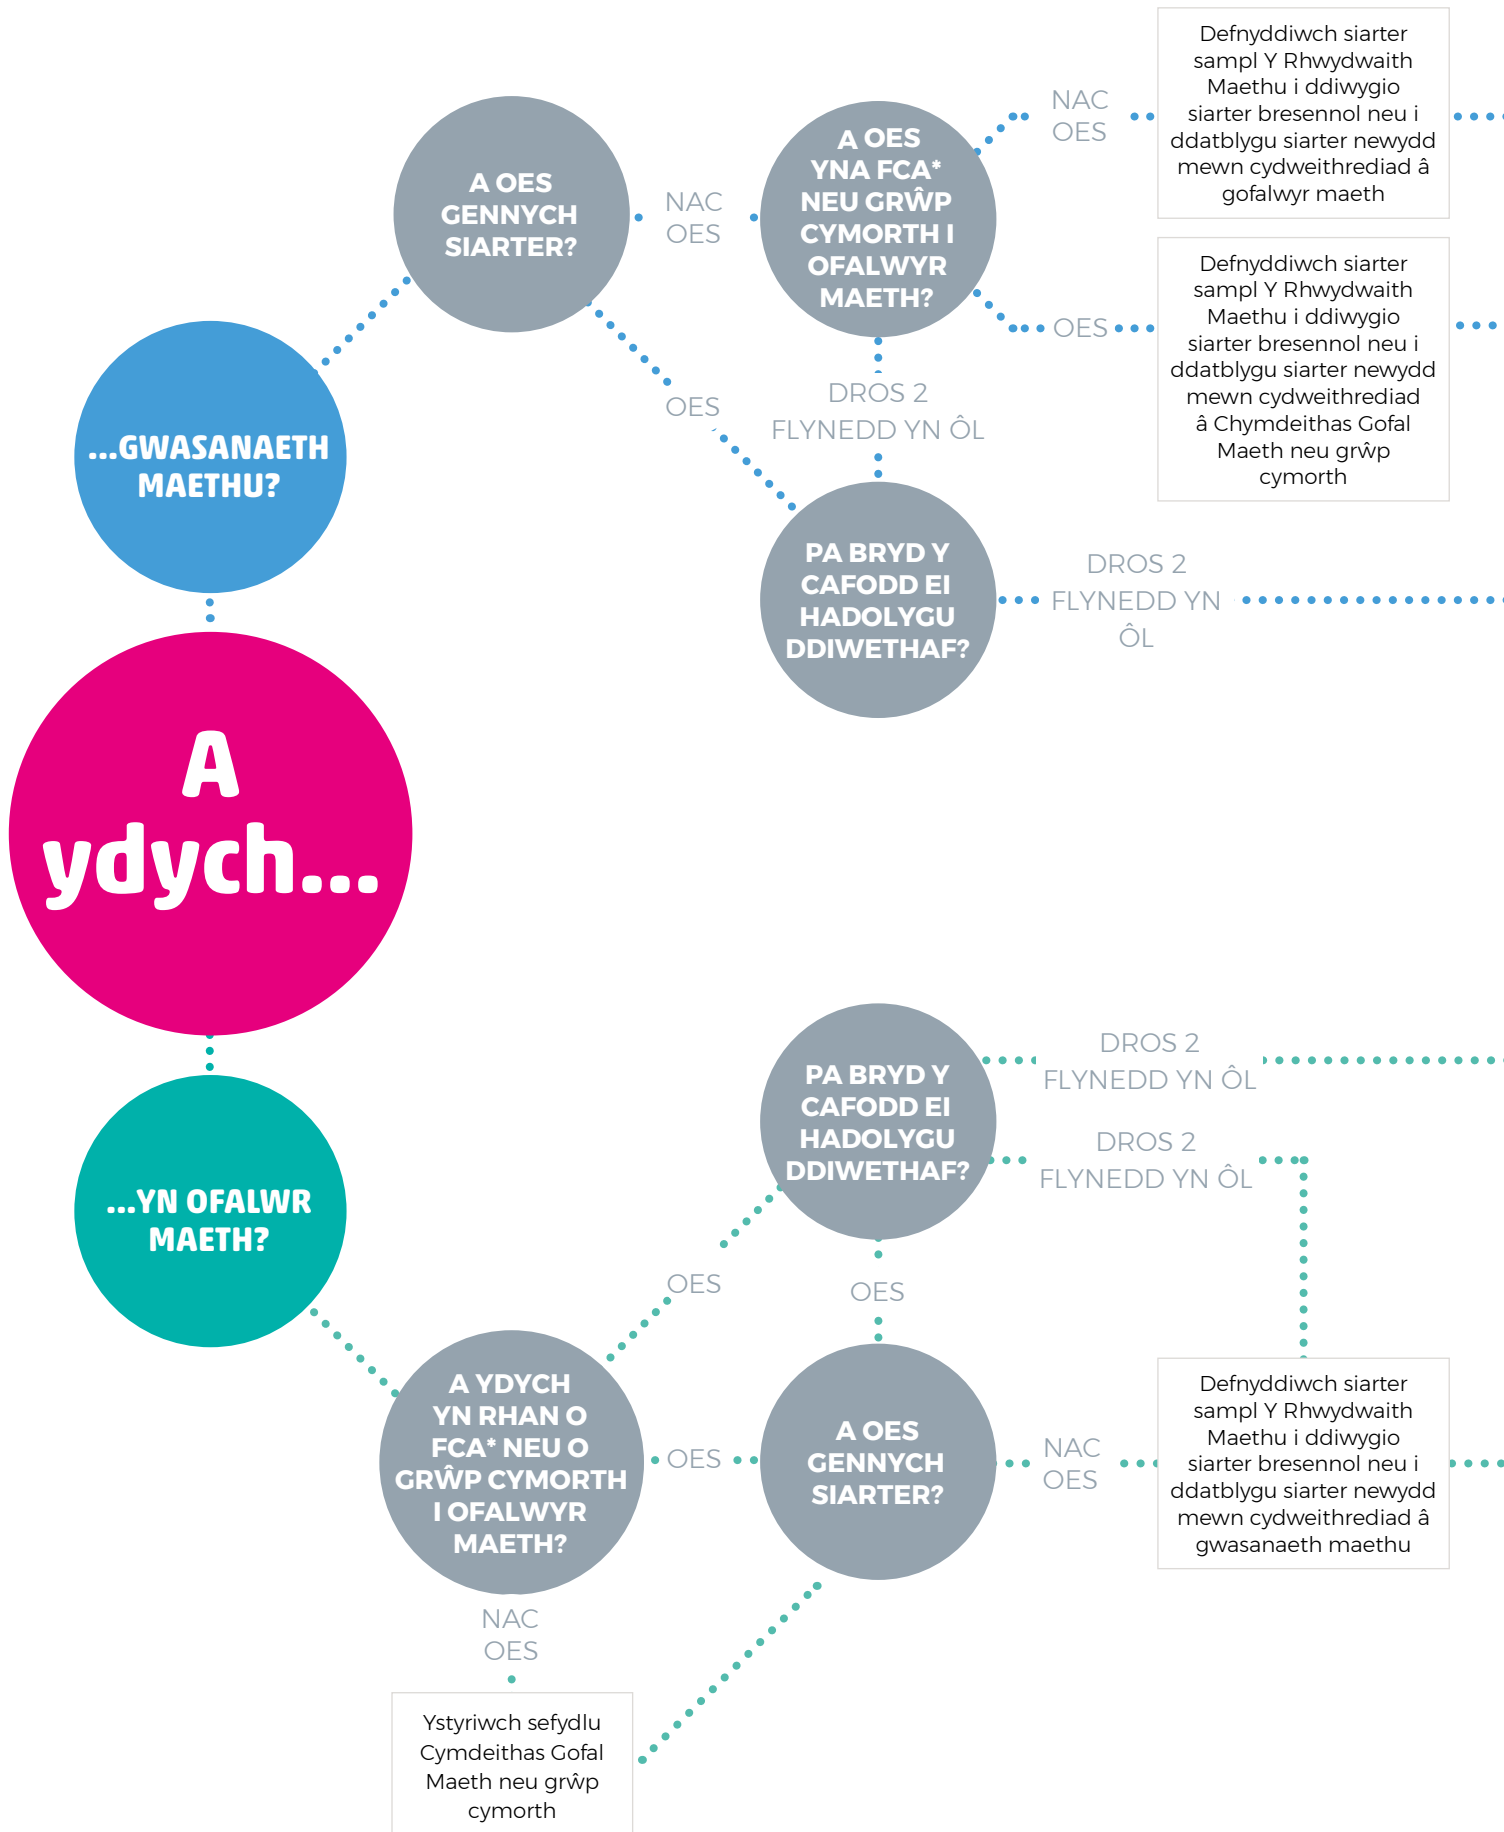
A ydych...

...GWASANAETH MAETHU?

A OES GENNYCH SIARTER?

NAC OES

A OES YNA FCA* NEU GRŴP CYMORTH I OFALWYR MAETH?

NAC OES

Defnyddiwch siarter sampl Y Rhwydwaith Maethu i ddiwygio siarter bresennol neu i ddatblygu siarter newydd mewn cydweithrediad â gofalwyr maeth

OES

Defnyddiwch siarter sampl Y Rhwydwaith Maethu i ddiwygio siarter bresennol neu i ddatblygu siarter newydd mewn cydweithrediad â Chymdeithas Gofal Maeth neu grŵp cymorth

DROS 2 FLYNEDD YN ÔL

OES

PA BRYD Y CAFODD EI HADOLYGU DDIWETHAF?

DROS 2 FLYNEDD YN ÔL

...YN OFALWR MAETH?

A YDYCH YN RHAN O FCA* NEU O GRŴP CYMORTH I OFALWYR MAETH?

OES

PA BRYD Y CAFODD EI HADOLYGU DDIWETHAF?

DROS 2 FLYNEDD YN ÔL

DROS 2 FLYNEDD YN ÔL

OES

OES

A OES GENNYCH SIARTER?

NAC OES

Defnyddiwch siarter sampl Y Rhwydwaith Maethu i ddiwygio siarter bresennol neu i ddatblygu siarter newydd mewn cydweithrediad â gwasanaeth maethu

NAC OES

Ystyriwch sefydlu Cymdeithas Gofal Maeth neu grŵp cymorth